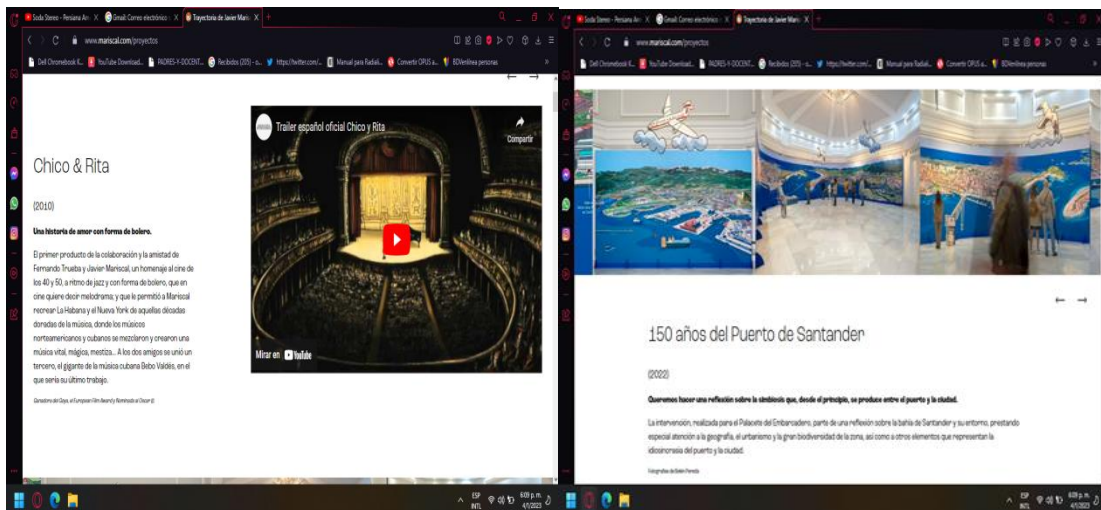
Soda Stereo - Persiana Am ✕ | Gmail: Correo electrónico ✕ | Trayectoria de Javier Maris ✕ | +

www.mariscal.com/proyectos

Dell Chromebook K... | YouTube Download... | PADRES-Y-DOCENT... | Recibidos (205) - o... | https://twitter.com/... | Manual para Radiali... | Convertir OPUS a... | BDVenlinea personas

Chico & Rita

(2010)

Una historia de amor con forma de bolero.

El primer producto de la colaboración y la amistad de Fernando Trueba y Javier Mariscal, un homenaje al cine de los 40 y 50, a ritmo de jazz y con forma de bolero, que en cine quiere decir melodrama; y que le permitió a Mariscal recrear La Habana y el Nueva York de aquellas décadas doradas de la música, donde los músicos norteamericanos y cubanos se mezclaron y crearon una música vital, mágica, mestiza... A los dos amigos se unió un tercero, el gigante de la música cubana Bebo Valdés, en el que sería su último trabajo.

Ganadora del Goya, el European Film Award y Nominada al Oscar ®

Trailer español oficial Chico y Rita

Compartir

Mirar en YouTube

ESP INTL 6:09 p.m. 4/1/2023

Soda Stereo - Persiana Am ✕ | Gmail: Correo electrónico ✕ | Trayectoria de Javier Maris ✕ | +

www.mariscal.com/proyectos

Dell Chromebook K... | YouTube Download... | PADRES-Y-DOCENT... | Recibidos (205) - o... | https://twitter.com/... | Manual para Radiali... | Convertir OPUS a... | BDVenlinea personas

150 años del Puerto de Santander

(2022)

Queremos hacer una reflexión sobre la simbiosis que, desde el principio, se produce entre el puerto y la ciudad.

La intervención, realizada para el Palacete del Embarcadero, parte de una reflexión sobre la bahía de Santander y su entorno, prestando especial atención a la geografía, el urbanismo y la gran biodiversidad de la zona, así como a otros elementos que representan la idiosincrasia del puerto y la ciudad.

Fotografías de Belén Pereda

ESP INTL 6:09 p.m. 4/1/2023